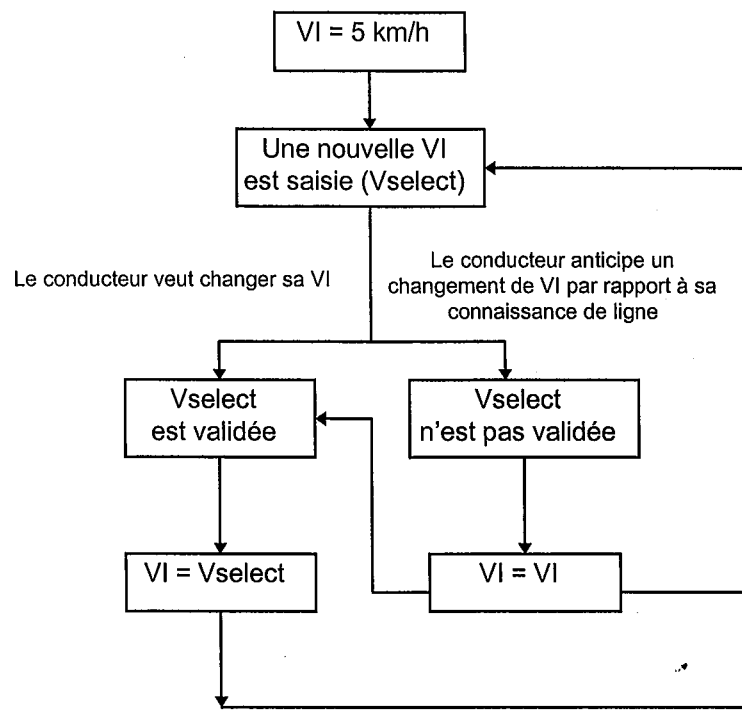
VI = 5 km/h

Une nouvelle VI est saisie (Vselect)

Le conducteur veut changer sa VI

Le conducteur anticipe un changement de VI par rapport à sa connaissance de ligne

Vselect est validée

Vselect n'est pas validée

VI = Vselect

VI = VI